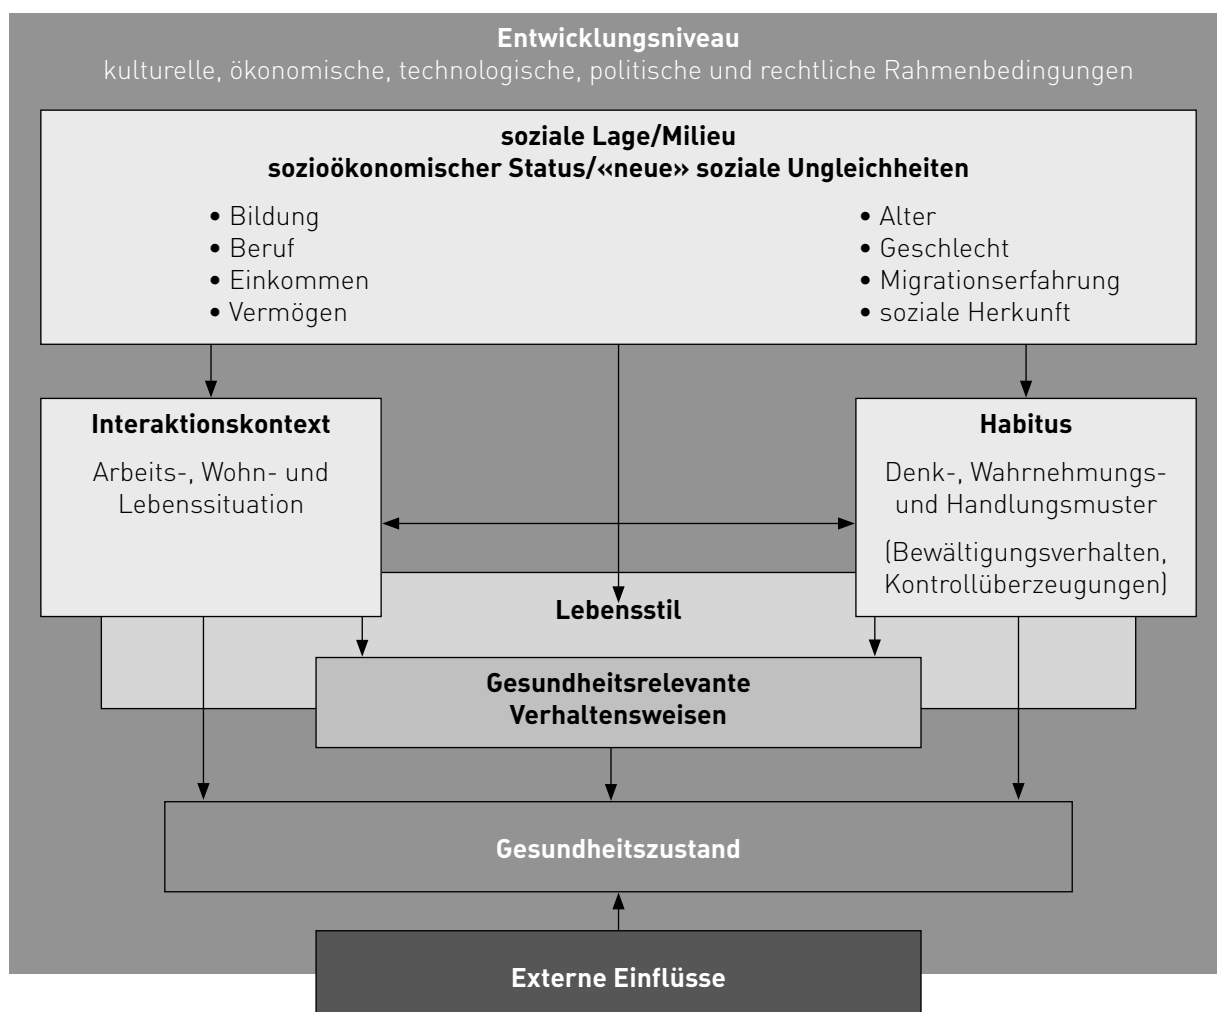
**Entwicklungsniveau**
kulturelle, ökonomische, technologische, politische und rechtliche Rahmenbedingungen

**soziale Lage/Milieu**
**sozioökonomischer Status/«neue» soziale Ungleichheiten**

• Bildung
• Beruf
• Einkommen
• Vermögen

• Alter
• Geschlecht
• Migrationserfahrung
• soziale Herkunft

**Interaktionskontext**

Arbeits-, Wohn- und Lebenssituation

**Habitus**

Denk-, Wahrnehmungs- und Handlungsmuster

(Bewältigungsverhalten, Kontrollüberzeugungen)

**Lebensstil**

**Gesundheitsrelevante Verhaltensweisen**

**Gesundheitszustand**

**Externe Einflüsse**